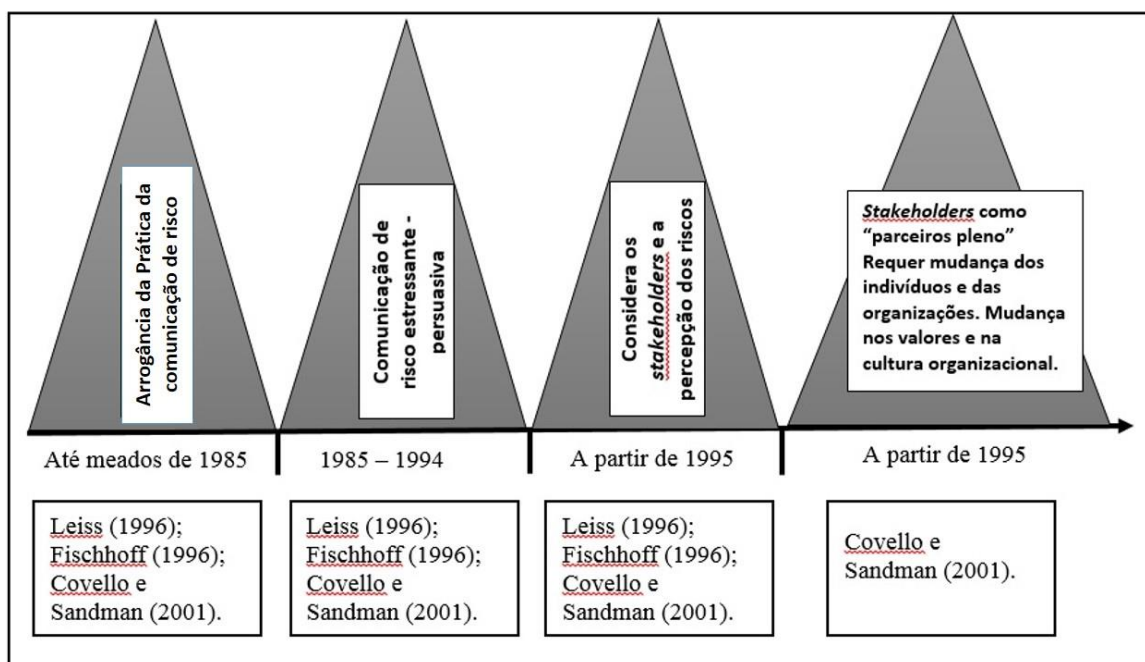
Arrogância da Prática da comunicação de risco

Comunicação de risco estressante - persuasiva

Considera os *stakeholders* e a percepção dos riscos

*Stakeholders* como "parceiros pleno" Requer mudança dos indivíduos e das organizações. Mudança nos valores e na cultura organizacional.

Até meados de 1985

1985 – 1994

A partir de 1995

A partir de 1995

Leiss (1996); Fischhoff (1996); Covello e Sandman (2001).

Leiss (1996); Fischhoff (1996); Covello e Sandman (2001).

Leiss (1996); Fischhoff (1996); Covello e Sandman (2001).

Covello e Sandman (2001).